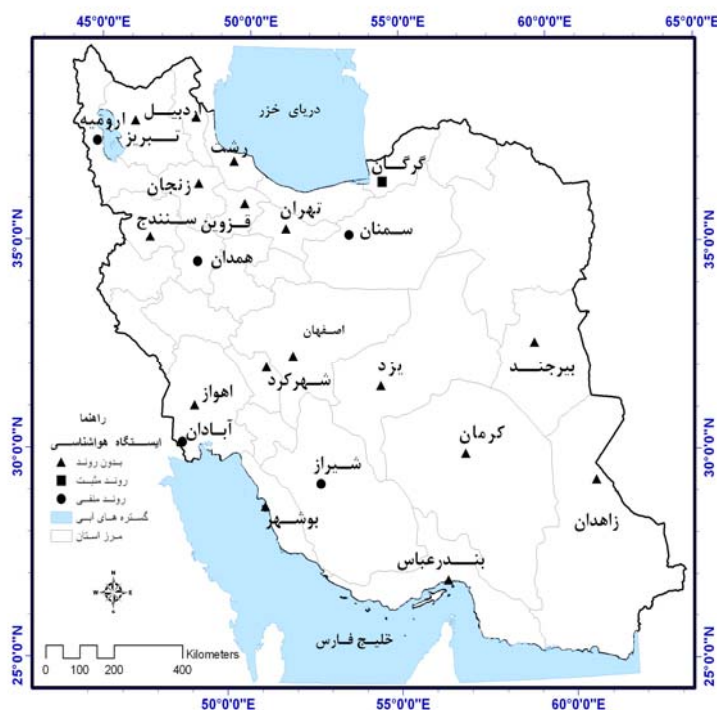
45°0'0"E 50°0'0"E 55°0'0"E 60°0'0"E 65°0'0"E

دریای خزر
اردبیل
ارومیه
تبریز
رشت
گرگان
زنجان
تهران
قزوین
سنندج
سمنان
همدان
اصفهان
بیرجند
یزد
شهرکرد
اهواز
آبادان
کرمان
شیراز
زاهدان
بوشهر
بندرعباس
خلیج فارس

راهنما
ایستگاه هواشناسی
بدون روند
روند مثبت
روند منفی
گستره های آبی
مرز استان

Kilometers
0 100 200 400

35°0'0"N 30°0'0"N 25°0'0"N
35°0'0"N 30°0'0"N 25°0'0"N

50°0'0"E 55°0'0"E 60°0'0"E